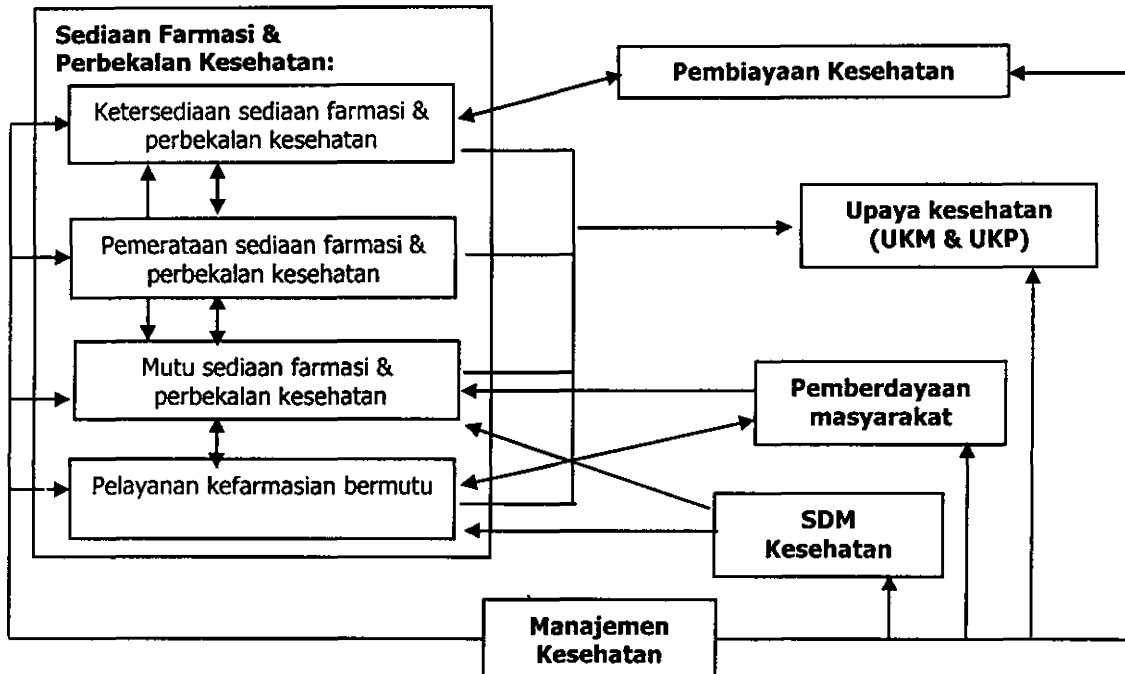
Sediaan Farmasi & Perbekalan Kesehatan:

Ketersediaan sediaan farmasi & perbekalan kesehatan

Pemerataan sediaan farmasi & perbekalan kesehatan

Mutu sediaan farmasi & perbekalan kesehatan

Pelayanan kefarmasian bermutu

Pembiayaan Kesehatan

Upaya kesehatan (UKM & UKP)

Pemberdayaan masyarakat

SDM Kesehatan

Manajemen Kesehatan